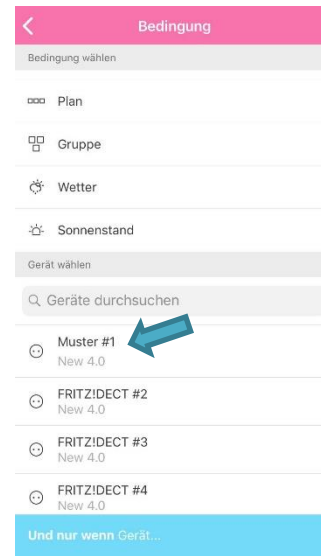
Bedingung

Bedingung wählen

Plan

Gruppe

Wetter

Sonnenstand

Gerät wählen

Geräte durchsuchen

Muster #1
New 4.0

FRITZ!DECT #2
New 4.0

FRITZ!DECT #3
New 4.0

FRITZ!DECT #4
New 4.0

Und nur wenn Gerät...